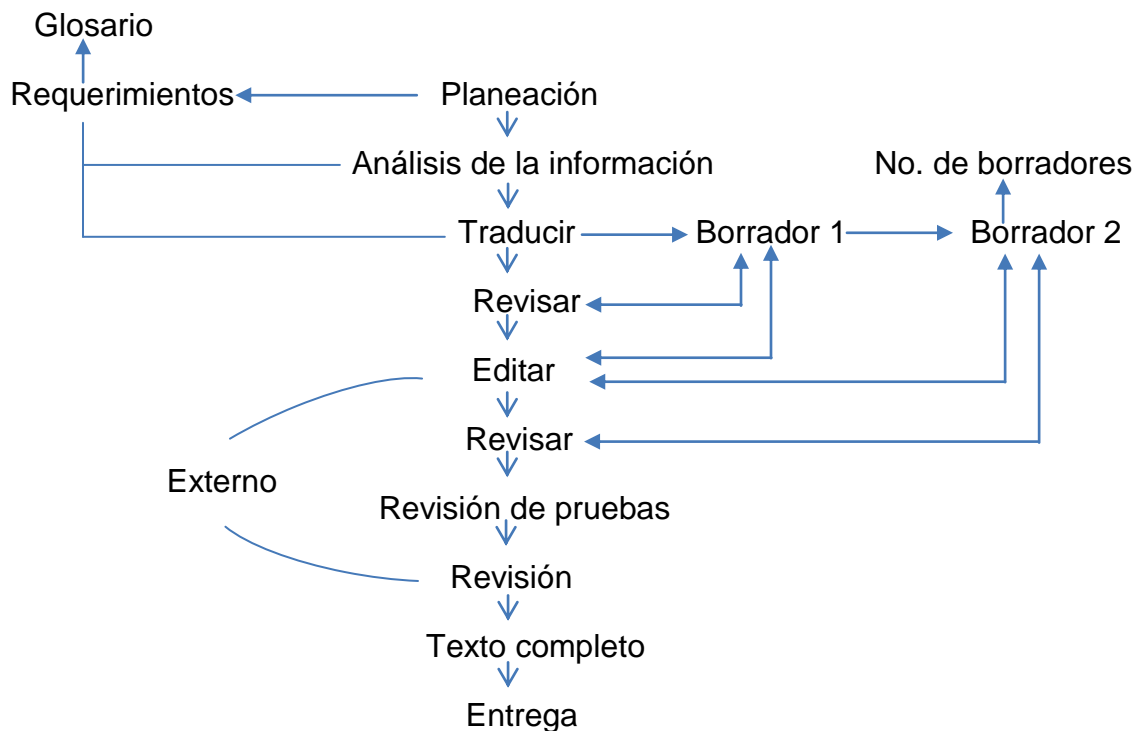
Glosario

Requerimientos

Planeación

Análisis de la información

No. de borradores

Traducir

Borrador 1

Borrador 2

Revisar

Editar

Revisar

Externo

Revisión de pruebas

Revisión

Texto completo

Entrega